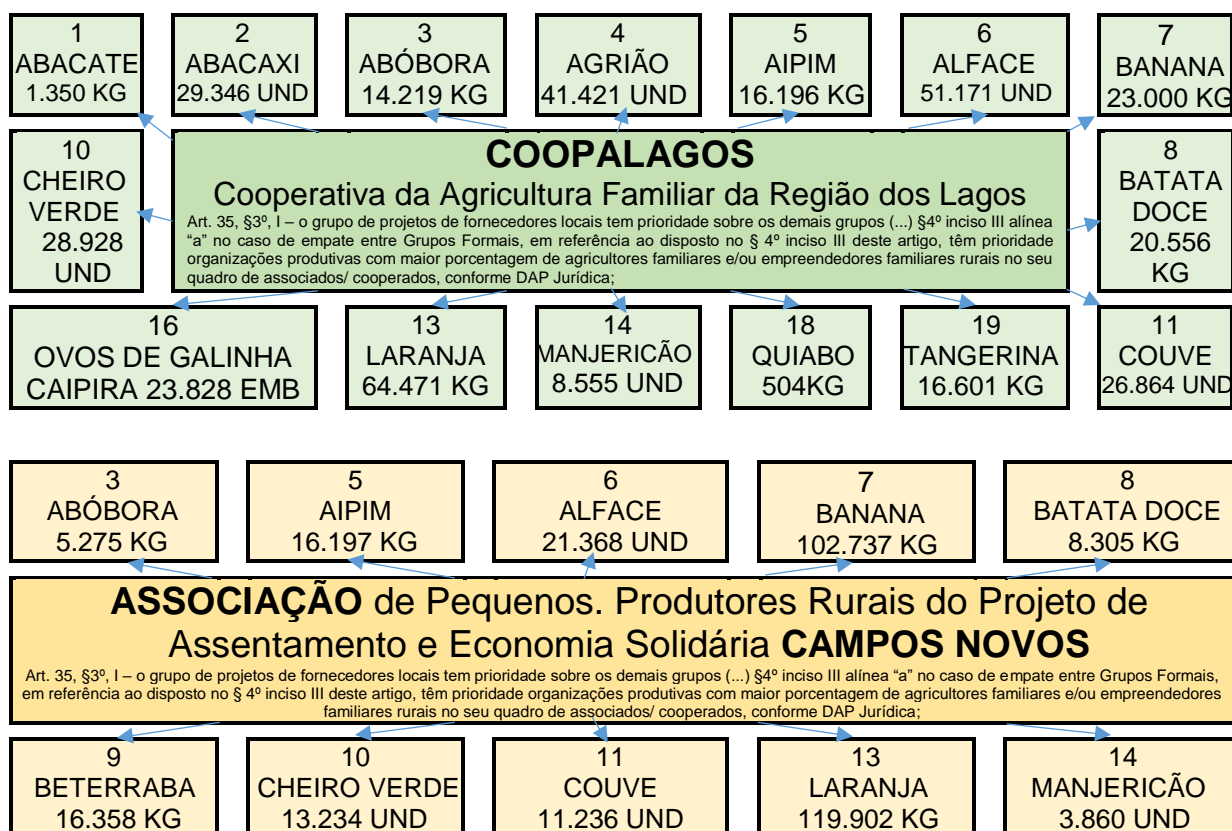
1
ABACATE
1.350 KG

2
ABACAXI
29.346 UND

3
ABÓBORA
14.219 KG

4
AGRIÃO
41.421 UND

5
AIPIM
16.196 KG

6
ALFACE
51.171 UND

7
BANANA
23.000 KG

10
CHEIRO VERDE
28.928 UND

COOPALAGOS

Cooperativa da Agricultura Familiar da Região dos Lagos

Art. 35, §3º, I – o grupo de projetos de fornecedores locais tem prioridade sobre os demais grupos (...) §4º inciso III alínea "a" no caso de empate entre Grupos Formais, em referência ao disposto no § 4º inciso III deste artigo, têm prioridade organizações produtivas com maior porcentagem de agricultores familiares e/ou empreendedores familiares rurais no seu quadro de associados/ cooperados, conforme DAP Jurídica;

8
BATATA DOCE
20.556 KG

16
OVOS DE GALINHA CAIPIRA 23.828 EMB

13
LARANJA
64.471 KG

14
MANJERICÃO
8.555 UND

18
QUIABO
504KG

19
TANGERINA
16.601 KG

11
COUVE
26.864 UND

3
ABÓBORA
5.275 KG

5
AIPIM
16.197 KG

6
ALFACE
21.368 UND

7
BANANA
102.737 KG

8
BATATA DOCE
8.305 KG

ASSOCIAÇÃO de Pequenos. Produtores Rurais do Projeto de Assentamento e Economia Solidária CAMPOS NOVOS

Art. 35, §3º, I – o grupo de projetos de fornecedores locais tem prioridade sobre os demais grupos (...) §4º inciso III alínea "a" no caso de empate entre Grupos Formais, em referência ao disposto no § 4º inciso III deste artigo, têm prioridade organizações produtivas com maior porcentagem de agricultores familiares e/ou empreendedores familiares rurais no seu quadro de associados/ cooperados, conforme DAP Jurídica;

9
BETERRABA
16.358 KG

10
CHEIRO VERDE
13.234 UND

11
COUVE
11.236 UND

13
LARANJA
119.902 KG

14
MANJERICÃO
3.860 UND